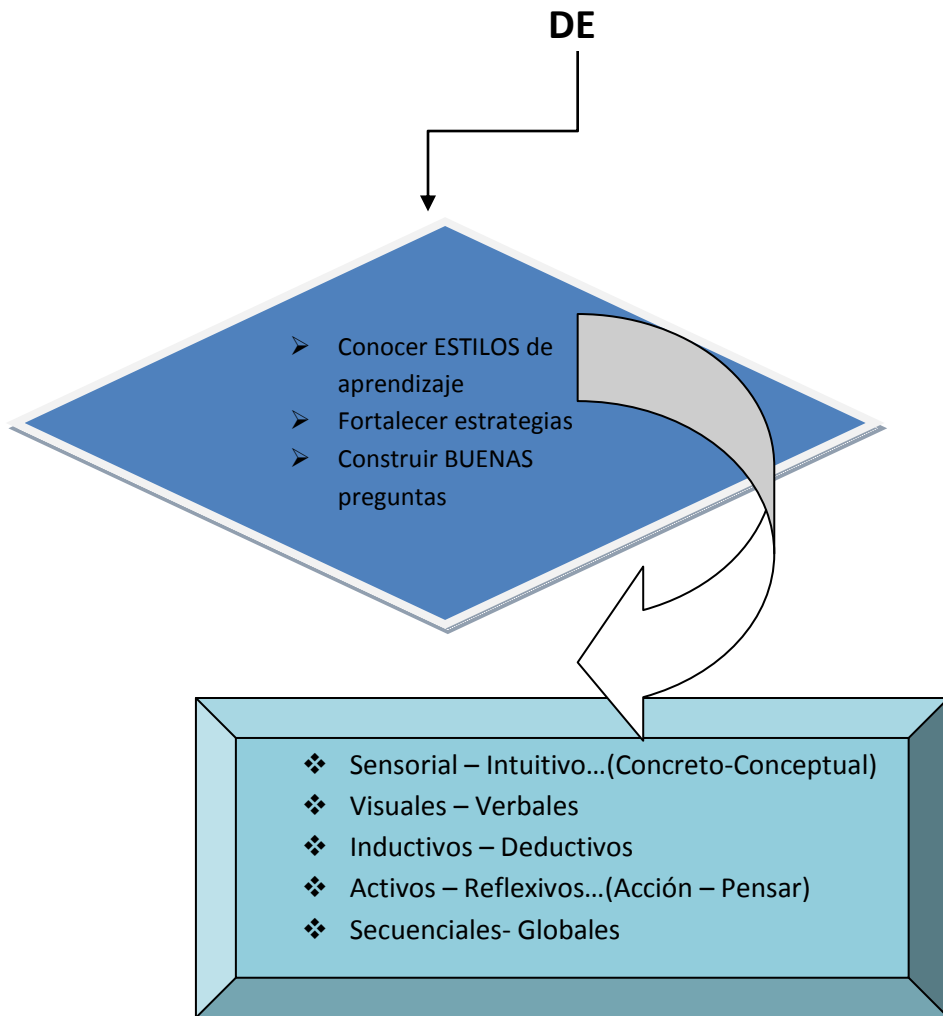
DE

- Conocer ESTILOS de aprendizaje
- Fortalecer estrategias
- Construir BUENAS preguntas

- Sensorial – Intuitivo…(Concreto-Conceptual)
- Visuales – Verbales
- Inductivos – Deductivos
- Activos – Reflexivos…(Acción – Pensar)
- Secuenciales- Globales